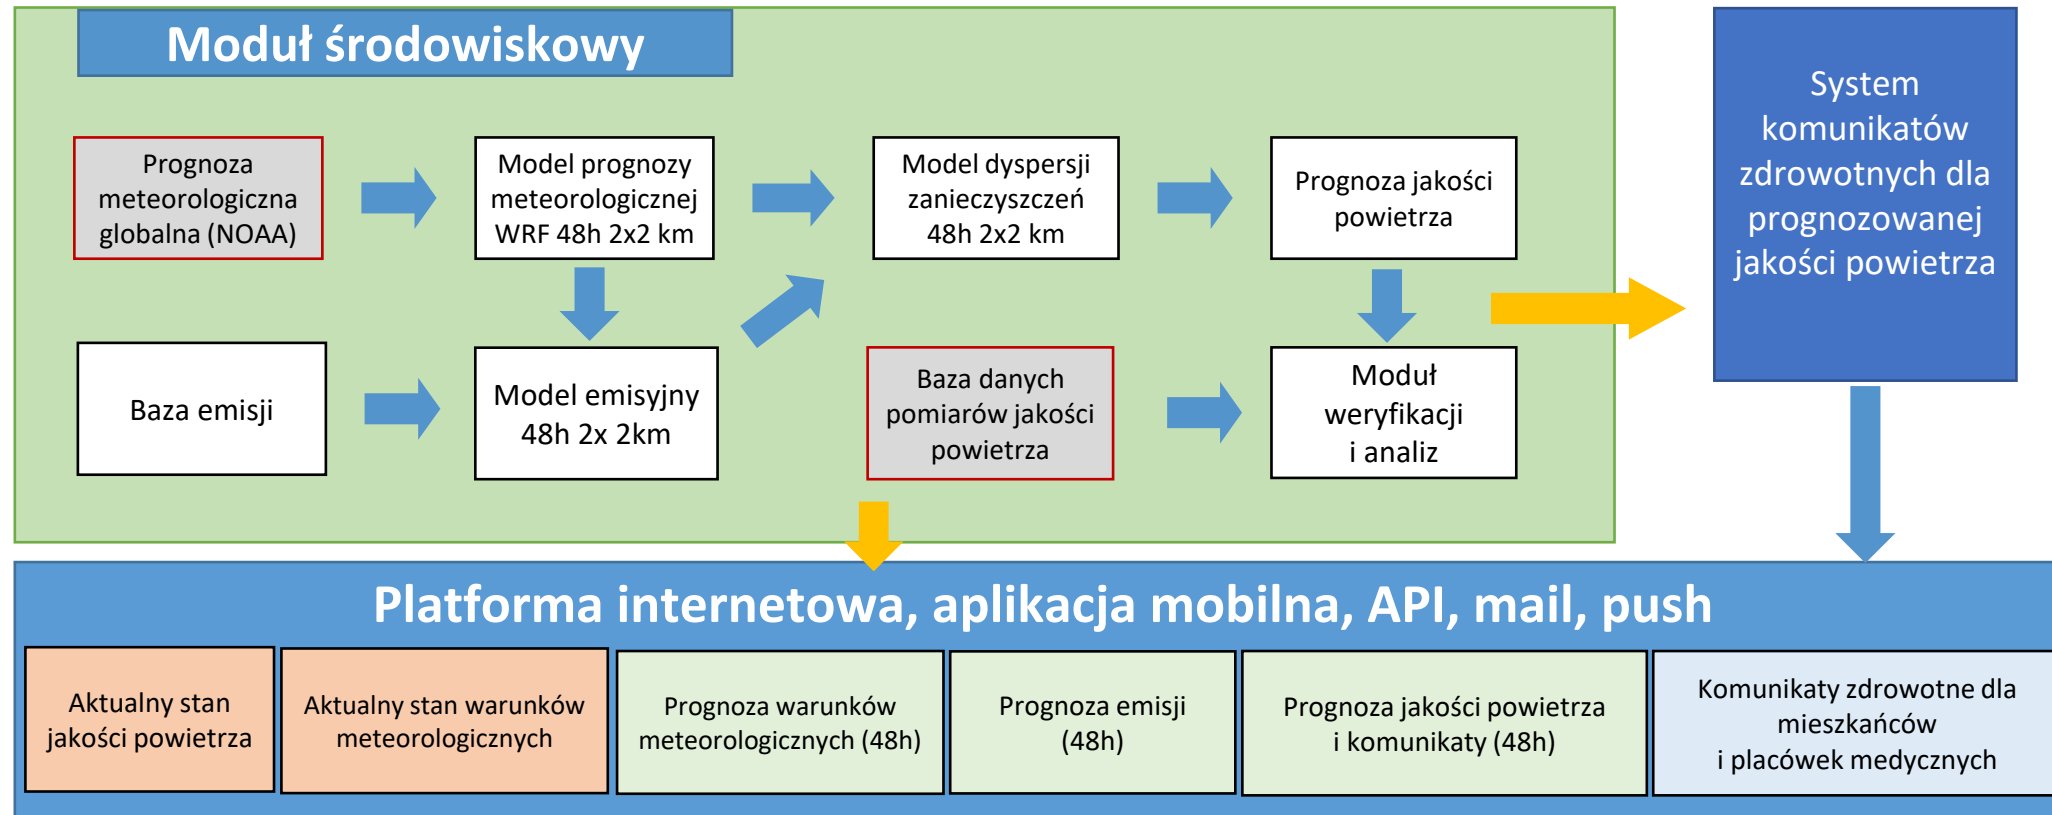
Moduł środowiskowy

Prognoza meteorologiczna globalna (NOAA)

Model prognozy meteorologicznej WRF 48h 2x2 km

Model dyspersji zanieczyszczeń 48h 2x2 km

Prognoza jakości powietrza

System komunikatów zdrowotnych dla prognozowanej jakości powietrza

Baza emisji

Model emisyjny 48h 2x 2km

Baza danych pomiarów jakości powietrza

Moduł weryfikacji i analiz

Platforma internetowa, aplikacja mobilna, API, mail, push

| Aktualny stan jakości powietrza | Aktualny stan warunków meteorologicznych | Prognoza warunków meteorologicznych (48h) | Prognoza emisji (48h) | Prognoza jakości powietrza i komunikaty (48h) | Komunikaty zdrowotne dla mieszkańców i placówek medycznych |
|---|---|---|---|---|---|